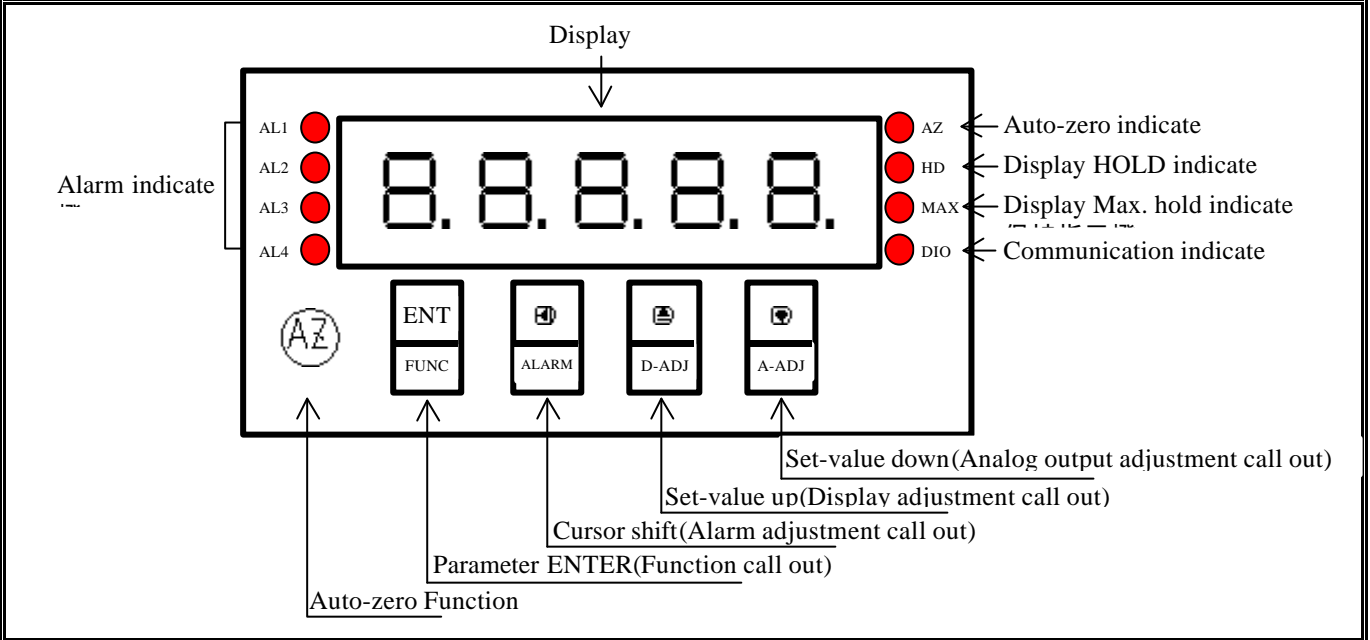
Display

AL1
AL2
AL3
AL4

Alarm indicate

8.8.8.8.8.

AZ
HD
MAX
DIO

Auto-zero indicate
Display HOLD indicate
Display Max. hold indicate
Communication indicate

AZ

ENT
FUNC

ALARM

D-ADJ

A-ADJ

Set-value down(Analog output adjustment call out)
Set-value up(Display adjustment call out)
Cursor shift(Alarm adjustment call out)
Parameter ENTER(Function call out)
Auto-zero Function